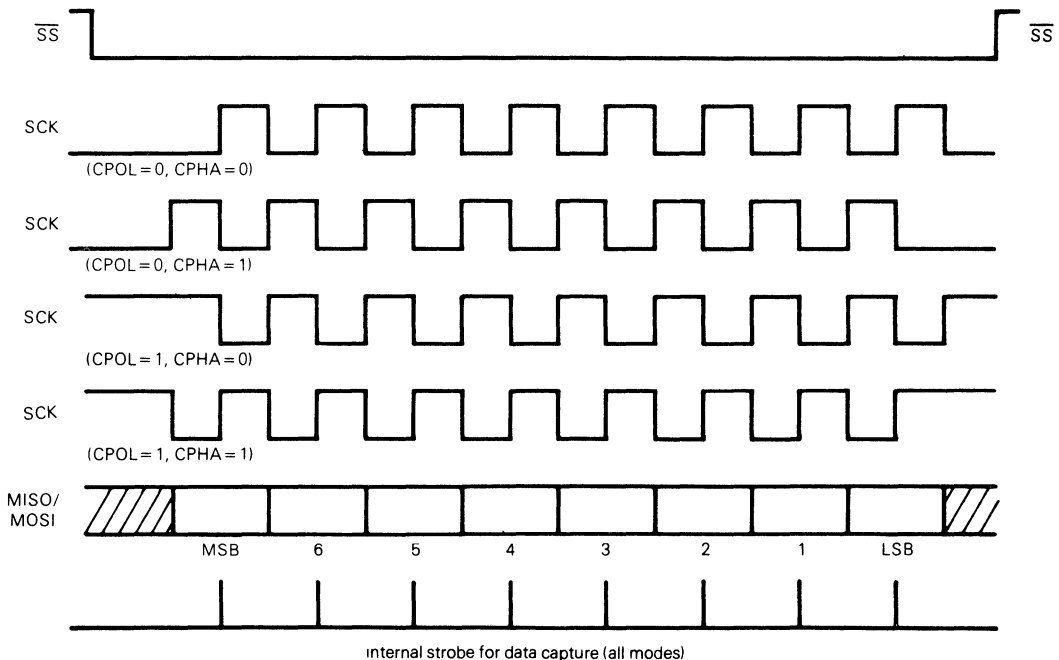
$\overline{SS}$

$\overline{SS}$

SCK

(CPOL = 0, CPHA = 0)

SCK

(CPOL = 0, CPHA = 1)

SCK

(CPOL = 1, CPHA = 0)

SCK

(CPOL = 1, CPHA = 1)

MISO/
MOSI

MSB 6 5 4 3 2 1 LSB

internal strobe for data capture (all modes)